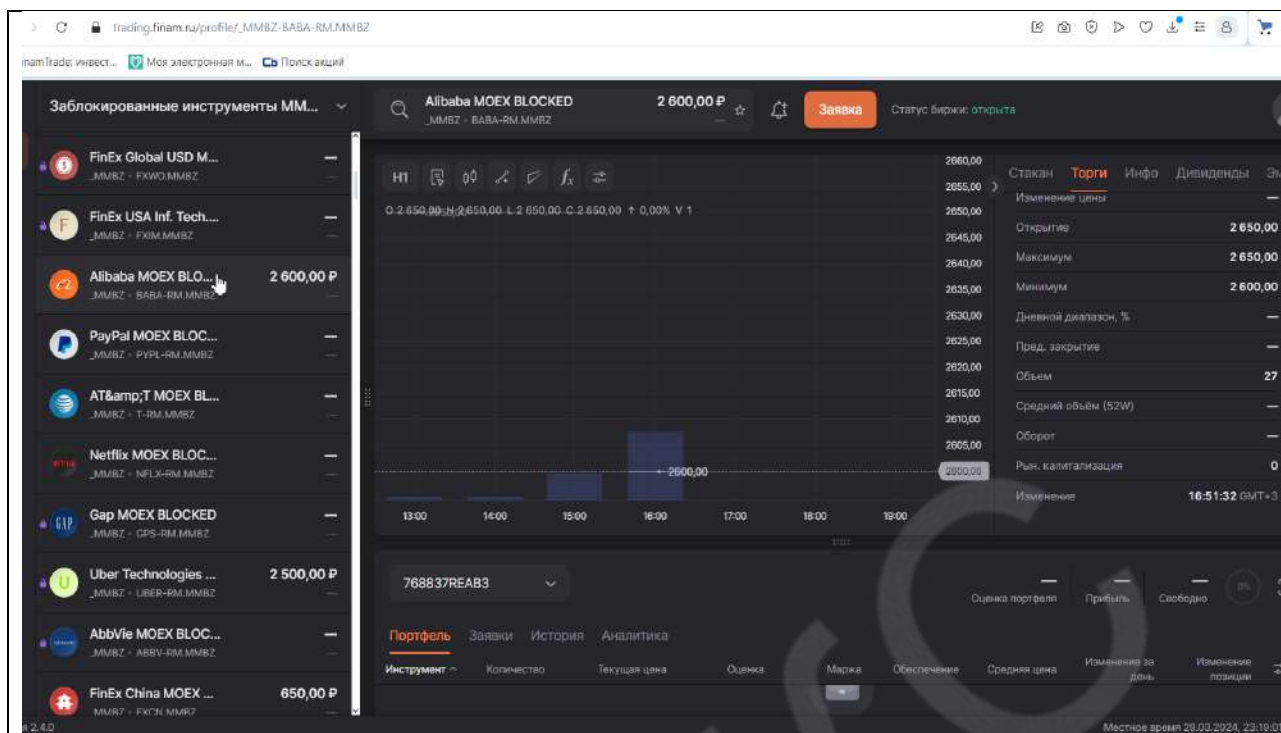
trading.finam.ru/profile/_MMBZ-BABA-RM.MMBZ

inamTrade: инвест... Моя электронная м... Поиск акций

Заблокированные инструменты ММ...

FinEx Global USD M...
_MMBZ - FXWO.MMBZ
—

FinEx USA Inf. Tech....
_MMBZ - FXIM.MMBZ
—

Alibaba MOEX BLO...
_MMBZ - BABA-RM.MMBZ
2 600,00 ₽

PayPal MOEX BLOC...
_MMBZ - PYPL-RM.MMBZ
—

AT&amp;T MOEX BL...
_MMBZ - T-RM.MMBZ
—

Netflix MOEX BLOC...
_MMBZ - NFLX-RM.MMBZ
—

Gap MOEX BLOCKED
_MMBZ - GPS-RM.MMBZ
—

Uber Technologies ...
_MMBZ - UBER-RM.MMBZ
2 500,00 ₽

AbbVie MOEX BLOC...
_MMBZ - ABBV-RM.MMBZ
—

FinEx China MOEX ...
_MMBZ - FXCN.MMBZ
650,00 ₽

Alibaba MOEX BLOCKED
_MMBZ - BABA-RM.MMBZ
2 600,00 ₽
—

Заявка

Статус биржи: открыта

H1

O 2 650,00 H 2 650,00 L 2 650,00 C 2 650,00 ↑ 0,00% V 1

2660,00
2655,00
2650,00
2645,00
2640,00
2635,00
2630,00
2625,00
2620,00
2615,00
2610,00
2605,00
2600,00

2600,00

13:00 14:00 15:00 16:00 17:00 18:00 19:00

Стакан Торги Инфо Дивиденды

| Изменение цены | — |
|---|---|
| Открытие | 2 650,00 |
| Максимум | 2 650,00 |
| Минимум | 2 600,00 |
| Дневной диапазон, % | — |
| Пред. закрытие | — |
| Объем | 27 |
| Средний объём (52W) | — |
| Оборот | — |
| Рын. капитализация | 0 |
| Изменение | 16:51:32 GMT+3 |

768837REAB3

— Оценка портфеля
— Прибыль
— Свободно
0%

Портфель Заявки История Аналитика

| Инструмент ^ | Количество | Текущая цена | Оценка | Маржа | Обеспечение | Средняя цена | Изменение за день | Изменение позиции |
|---|---|---|---|---|---|---|---|---|

2.4.0

Местное время 29.03.2024, 23:19:0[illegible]